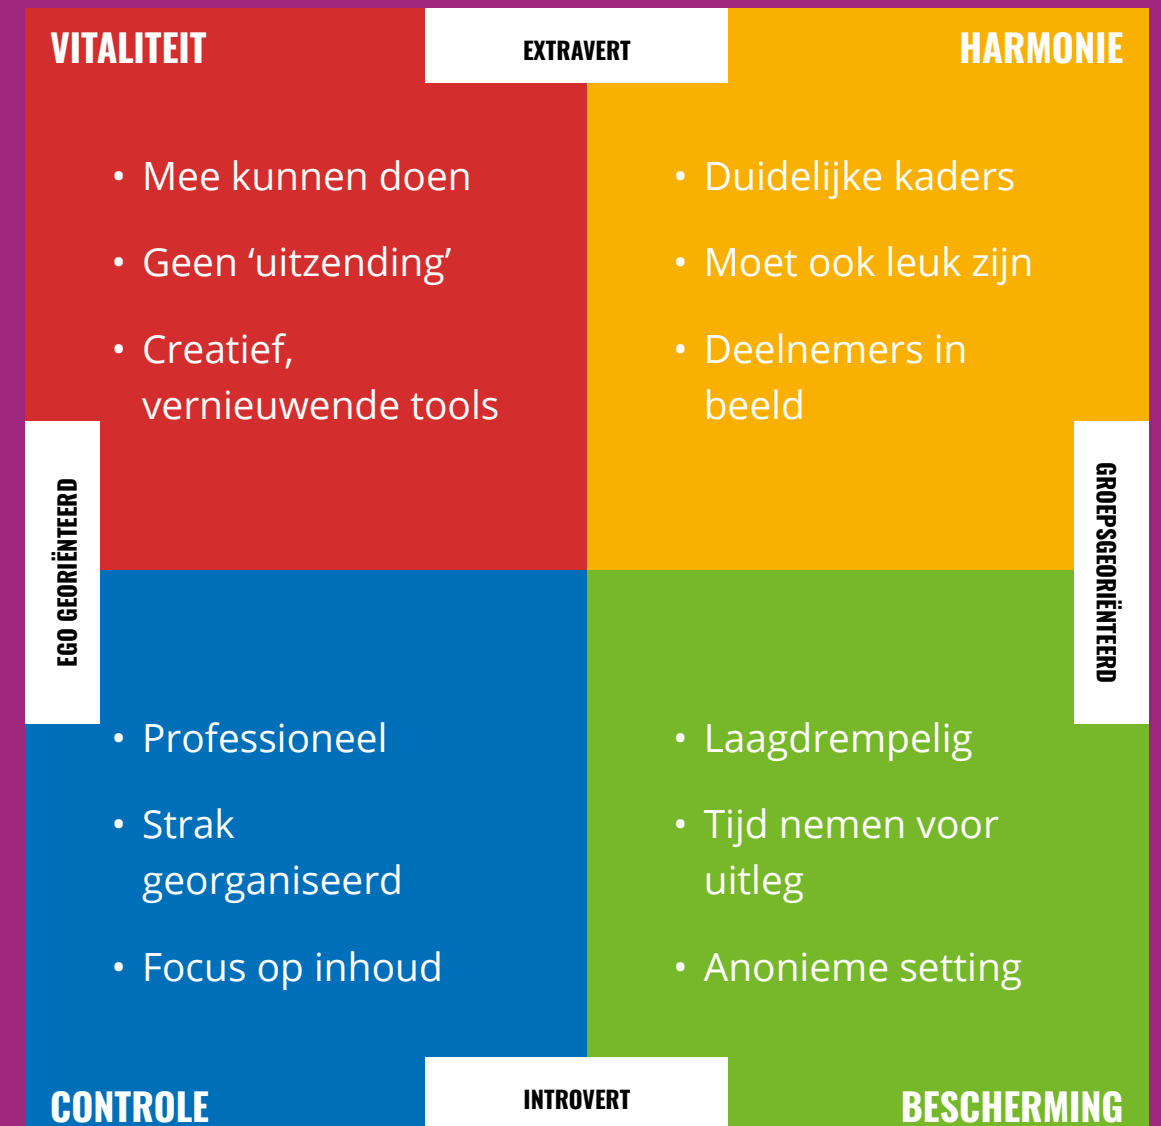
VITALITEIT

EXTRAVERT

HARMONIE

• Mee kunnen doen
• Geen ‘uitzending’
• Creatief, vernieuwende tools

• Duidelijke kaders
• Moet ook leuk zijn
• Deelnemers in beeld

EGO GEORIËNTEERD

GROEPSGEORIËNTEERD

• Professioneel
• Strak georganiseerd
• Focus op inhoud

• Laagdrempelig
• Tijd nemen voor uitleg
• Anonieme setting

CONTROLE

INTROVERT

BESCHERMING